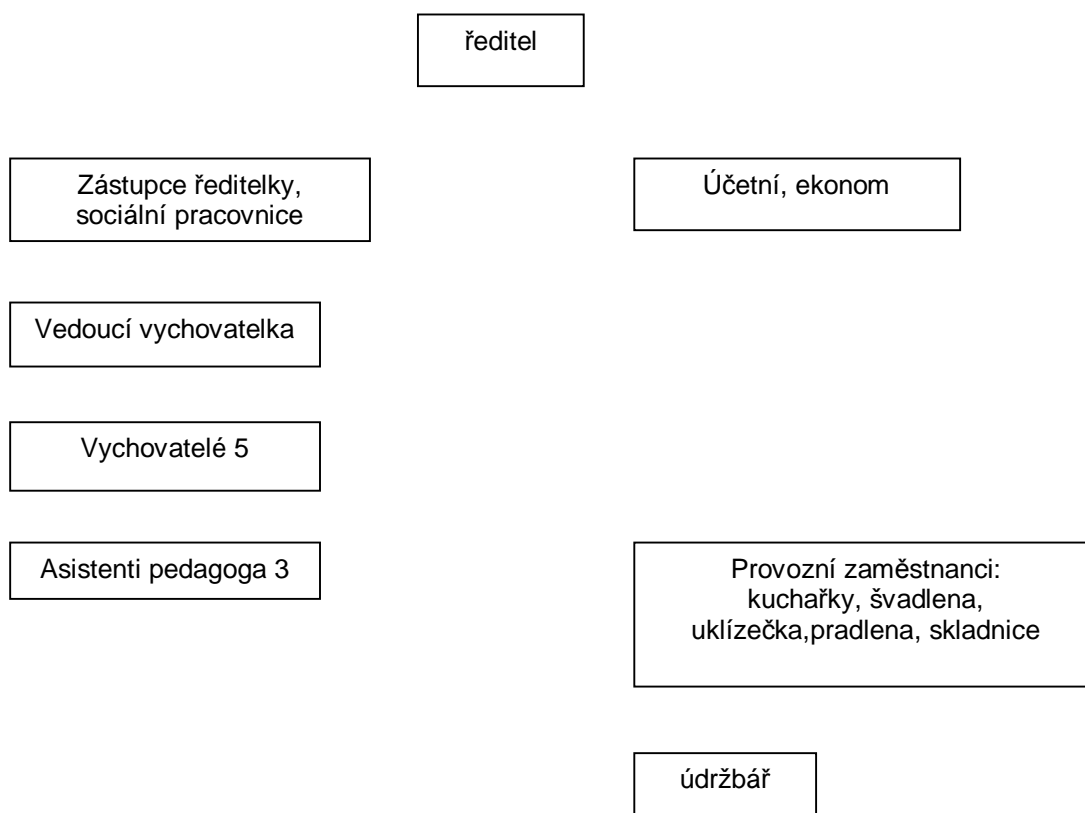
ředitel

Zástupce ředitelky, sociální pracovnice

Účetní, ekonom

Vedoucí vychovatelka

Vychovatelé 5

Asistenti pedagoga 3

Provozní zaměstnanci: kuchařky, švadlena, uklízečka,pradlena, skladnice

údržbář